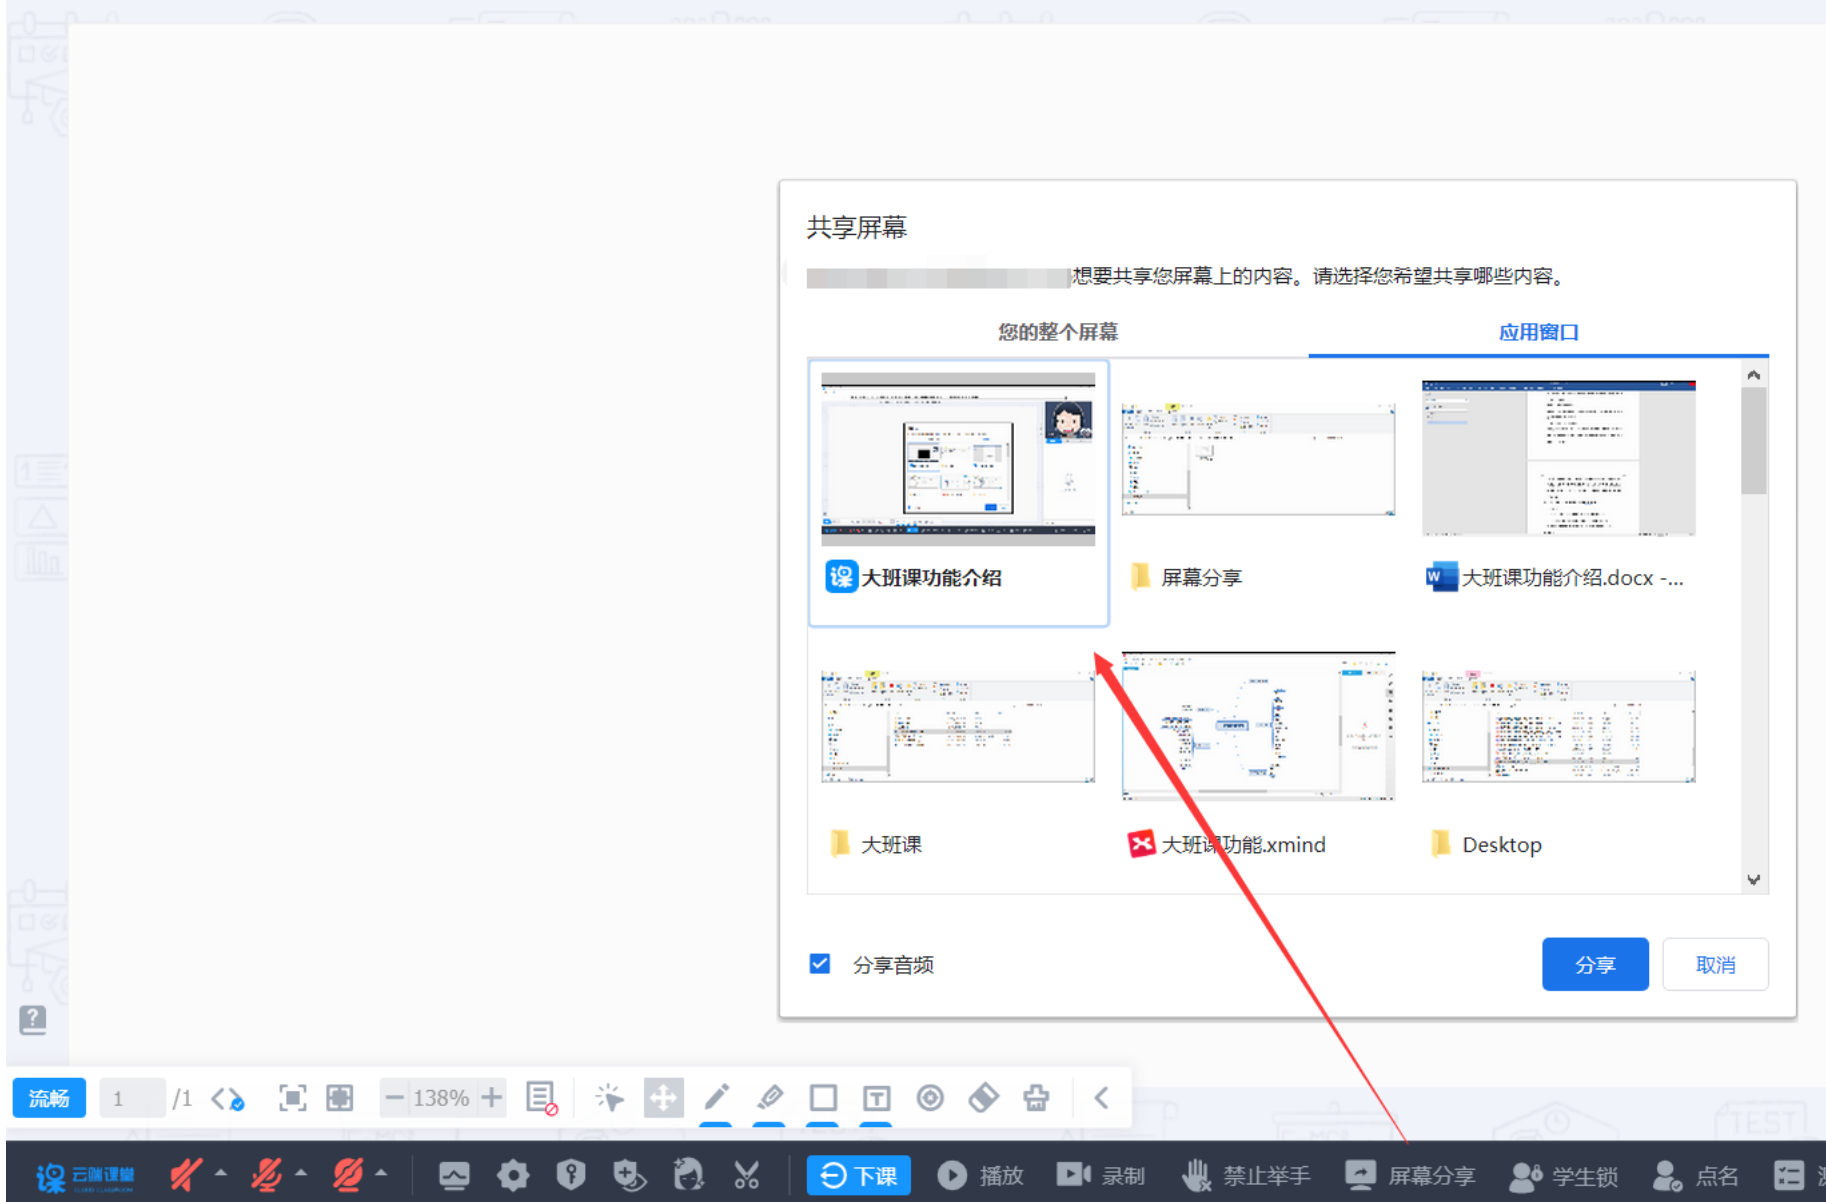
共享屏幕

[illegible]想要共享您屏幕上的内容。请选择您希望共享哪些内容。

您的整个屏幕
应用窗口

大班课功能介绍
屏幕分享
大班课功能介绍.docx -...
大班课
大班课功能.xmind
Desktop

分享音频
分享
取消

流畅 1 /1 138%

云端课堂 下课 播放 录制 禁止举手 屏幕分享 学生锁 点名